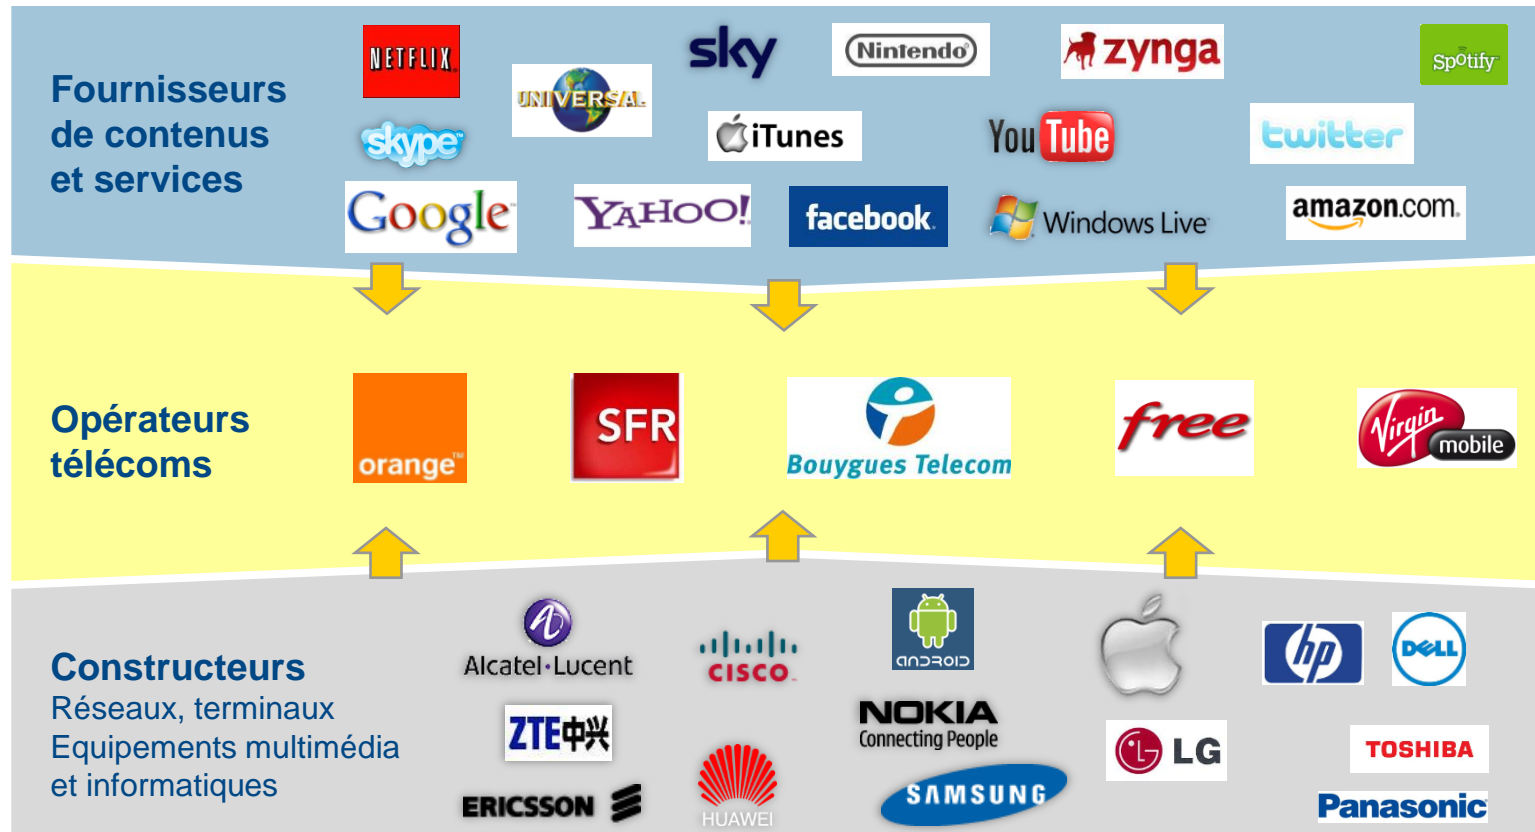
Fournisseurs de contenus et services

NETFLIX
sky
Nintendo
zynga
Spotify
UNIVERSAL
skype
iTunes
You Tube
twitter
Google
YAHOO!
facebook
Windows Live
amazon.com

Opérateurs télécoms

orange
SFR
Bouygues Telecom
free
Virgin mobile

Constructeurs
Réseaux, terminaux
Equipements multimédia et informatiques

Alcatel·Lucent
CISCO
android
hp
DELL
ZTE中兴
NOKIA Connecting People
LG
TOSHIBA
ERICSSON
HUAWEI
SAMSUNG
Panasonic